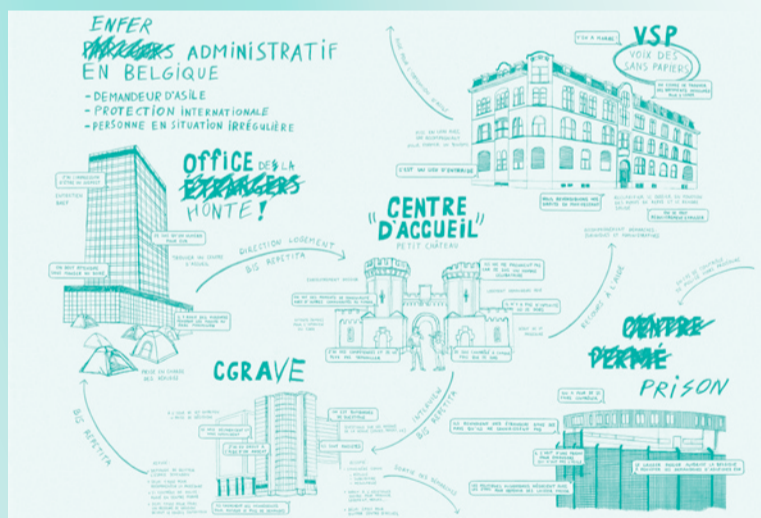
ENFER
~~PARCOURS~~ ADMINISTRATIF
EN BELGIQUE

- DEMANDEUR D'ASILE
- PROTECTION INTERNATIONALE
- PERSONNE EN SITUATION IRRÉGULIÈRE

VSP
VOIX DES SANS PAPIERS

OFFICE DES LA ~~ÉTRANGERS~~
HONTE!

"CENTRE D'ACCUEIL"
PETIT CHÂTEAU

DIRECTION LOGEMENT
BIG REPETITA

C'EST UNE LIEU D'ENTRAIDE

CGRAVE

INTERVIEW
BIG REPETITA

BIG REPETITA

~~CENTRE~~
~~FERMÉ~~
PRISON

RETOURS À L'AIDE

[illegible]